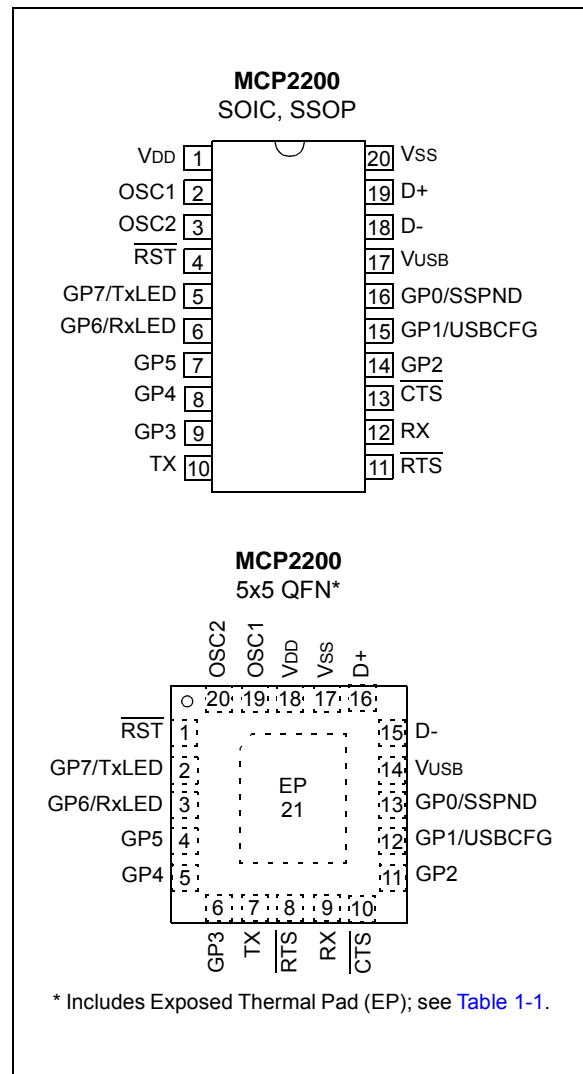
MCP2200
SOIC, SSOP

VDD 1
OSC1 2
OSC2 3
$\overline{RST}$ 4
GP7/TxLED 5
GP6/RxLED 6
GP5 7
GP4 8
GP3 9
TX 10

20 VSS
19 D+
18 D-
17 VUSB
16 GP0/SSPND
15 GP1/USBCFG
14 GP2
13 $\overline{CTS}$
12 RX
11 $\overline{RTS}$

MCP2200
5x5 QFN*

OSC2 OSC1 VDD VSS D+
20 19 18 17 16

$\overline{RST}$ 1
GP7/TxLED 2
GP6/RxLED 3
GP5 4
GP4 5

EP
21

15 D-
14 VUSB
13 GP0/SSPND
12 GP1/USBCFG
11 GP2

6 7 8 9 10
GP3 TX $\overline{RTS}$ RX $\overline{CTS}$

* Includes Exposed Thermal Pad (EP); see Table 1-1.